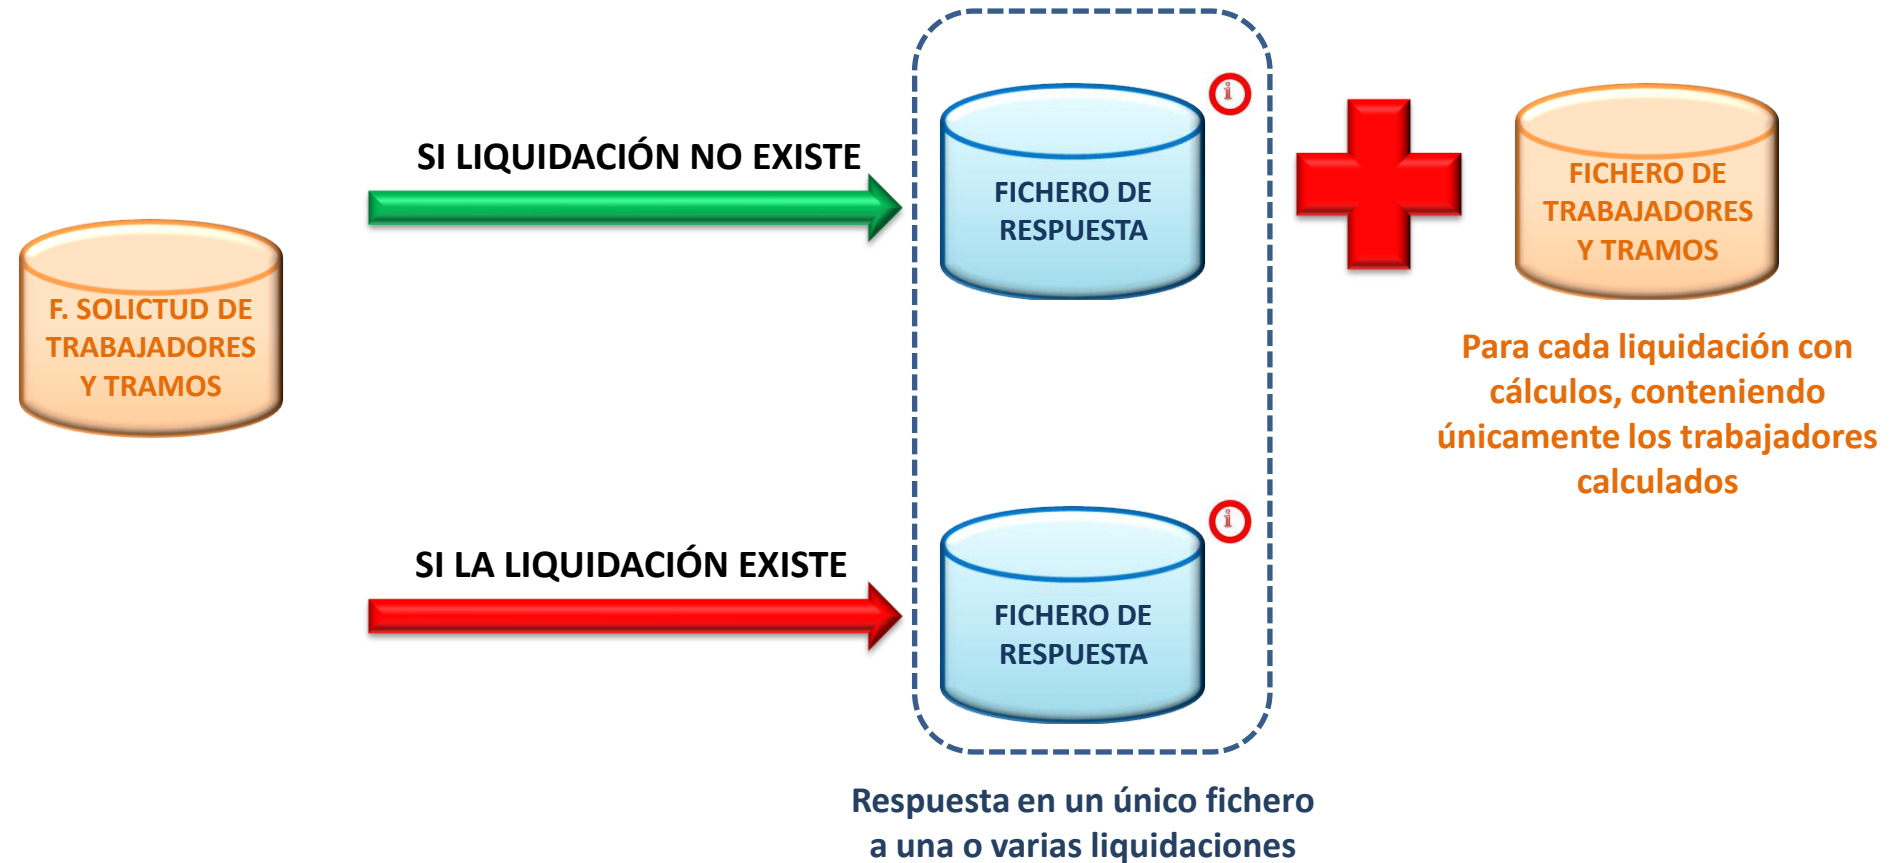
F. SOLICTUD DE TRABAJADORES Y TRAMOS

SI LIQUIDACIÓN NO EXISTE

FICHERO DE RESPUESTA

i

FICHERO DE TRABAJADORES Y TRAMOS

Para cada liquidación con cálculos, conteniendo únicamente los trabajadores calculados

SI LA LIQUIDACIÓN EXISTE

FICHERO DE RESPUESTA

i

Respuesta en un único fichero a una o varias liquidaciones